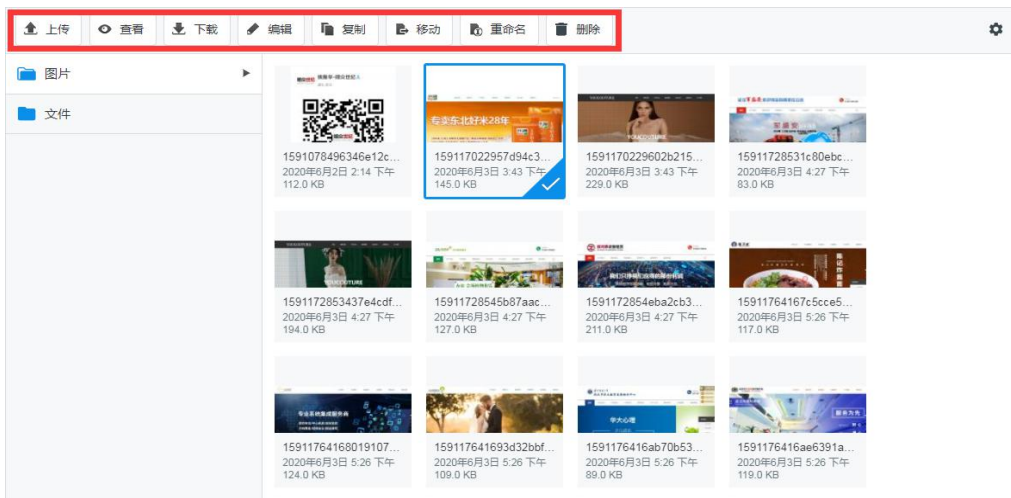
上传 查看 下载 编辑 复制 移动 重命名 删除

图片
文件

1591078496346e12c...
2020年6月2日 2:14 下午
112.0 KB

1591170229 57d94c3...
2020年6月3日 3:43 下午
145.0 KB

1591170229602b215...
2020年6月3日 3:43 下午
229.0 KB

1591172853 1c80ebc...
2020年6月3日 4:27 下午
83.0 KB

1591172853437e4cdf...
2020年6月3日 4:27 下午
194.0 KB

1591172854 5b87aac...
2020年6月3日 4:27 下午
127.0 KB

1591172854eba2cb3...
2020年6月3日 4:27 下午
211.0 KB

1591176416 c5cce5...
2020年6月3日 5:26 下午
117.0 KB

15911764168019107...
2020年6月3日 5:26 下午
124.0 KB

159117641693d32bbf...
2020年6月3日 5:26 下午
109.0 KB

1591176416ab70b53...
2020年6月3日 5:26 下午
89.0 KB

1591176416ae6391a...
2020年6月3日 5:26 下午
119.0 KB